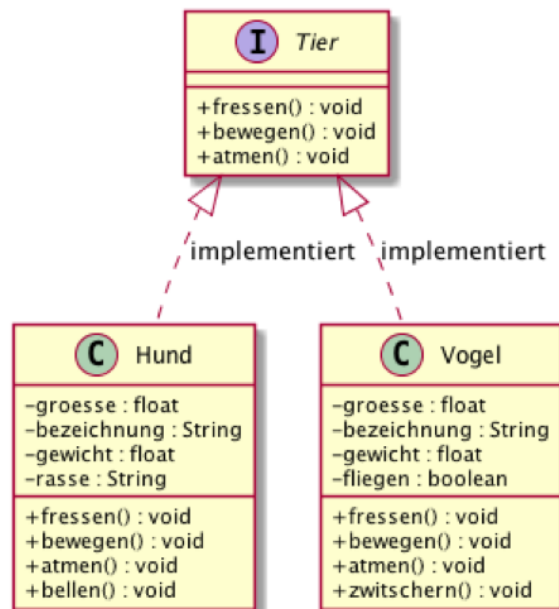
I Tier

+fressen() : void
+bewegen() : void
+atmen() : void

implementiert

implementiert

C Hund

-groesse : float
-bezeichnung : String
-gewicht : float
-rasse : String

+fressen() : void
+bewegen() : void
+atmen() : void
+bellen() : void

C Vogel

-groesse : float
-bezeichnung : String
-gewicht : float
-fliegen : boolean

+fressen() : void
+bewegen() : void
+atmen() : void
+zwitschern() : void